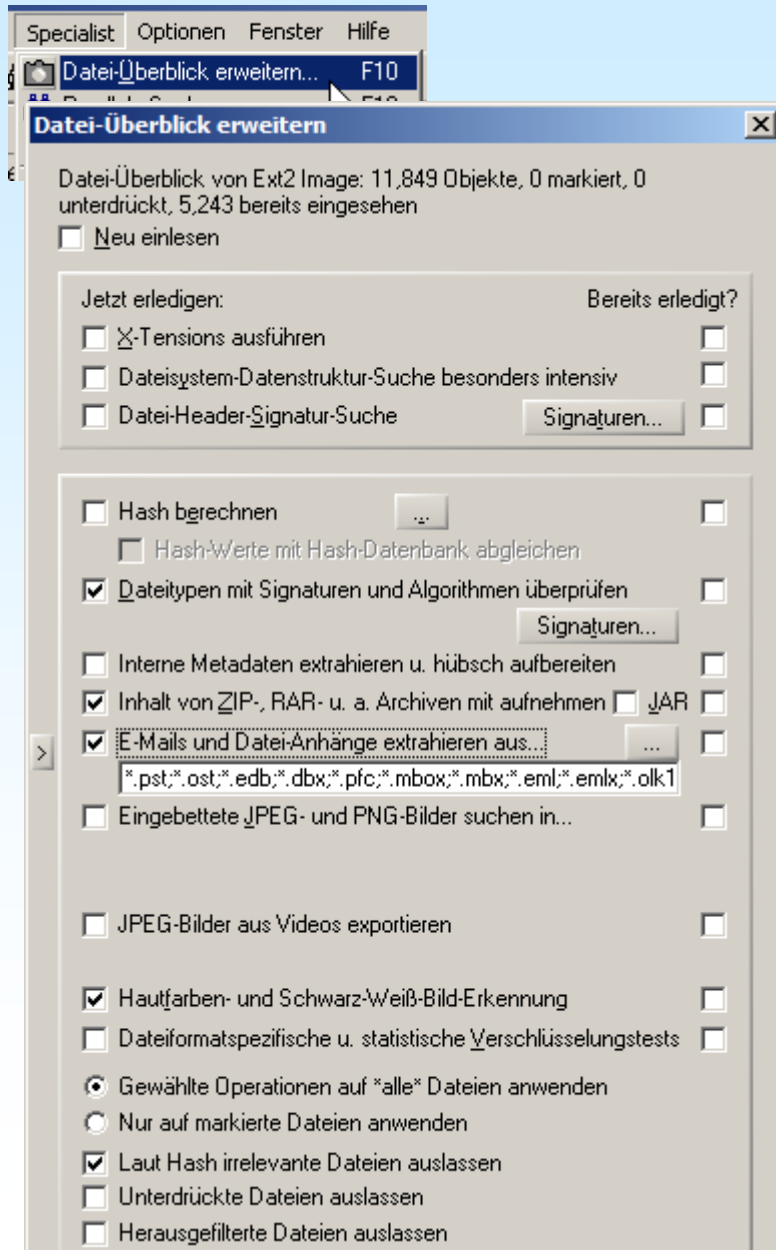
Specialist Optionen Fenster Hilfe

Datei-Überblick erweitern... F10

Datei-Überblick erweitern

Datei-Überblick von Ext2 Image: 11,849 Objekte, 0 markiert, 0 unterdrückt, 5,243 bereits eingesehen

Neu einlesen

Jetzt erledigen:

Bereits erledigt?

X-Tensions ausführen

Dateisystem-Datenstruktur-Suche besonders intensiv

Datei-Header-Signatur-Suche

Signaturen...

Hash berechnen

...

Hash-Werte mit Hash-Datenbank abgleichen

Dateitypen mit Signaturen und Algorithmen überprüfen

Signaturen...

Interne Metadaten extrahieren u. hübsch aufbereiten

Inhalt von ZIP-, RAR- u. a. Archiven mit aufnehmen

JAR

E-Mails und Datei-Anhänge extrahieren aus...

...

*.pst;*.ost;*.edb;*.dbx;*.pfc;*.mbox;*.mbx;*.eml;*.emlx;*.olk1

Eingebettete JPEG- und PNG-Bilder suchen in...

JPEG-Bilder aus Videos exportieren

Hautfarben- und Schwarz-Weiß-Bild-Erkennung

Dateiformatspezifische u. statistische Verschlüsselungstests

Gewählte Operationen auf *alle* Dateien anwenden

Nur auf markierte Dateien anwenden

Laut Hash irrelevante Dateien auslassen

Unterdrückte Dateien auslassen

Herausgefilterte Dateien auslassen